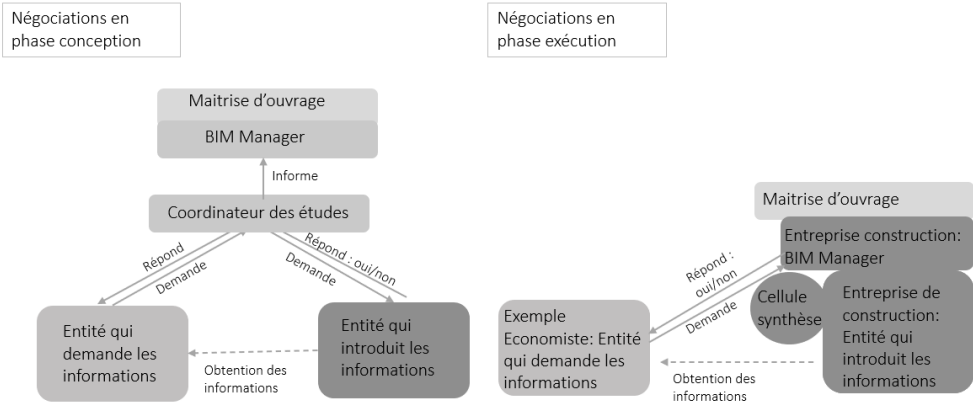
Négociations en phase conception

Maitrise d'ouvrage

BIM Manager

Informe

Coordinateur des études

Répond

Demande

Répond : oui/non

Demande

Entité qui demande les informations

Entité qui introduit les informations

Obtention des informations

Négociations en phase exécution

Maitrise d'ouvrage

Entreprise construction: BIM Manager

Répond : oui/non

Demande

Cellule synthèse

Entreprise de construction: Entité qui introduit les informations

Exemple Economiste: Entité qui demande les informations

Obtention des informations